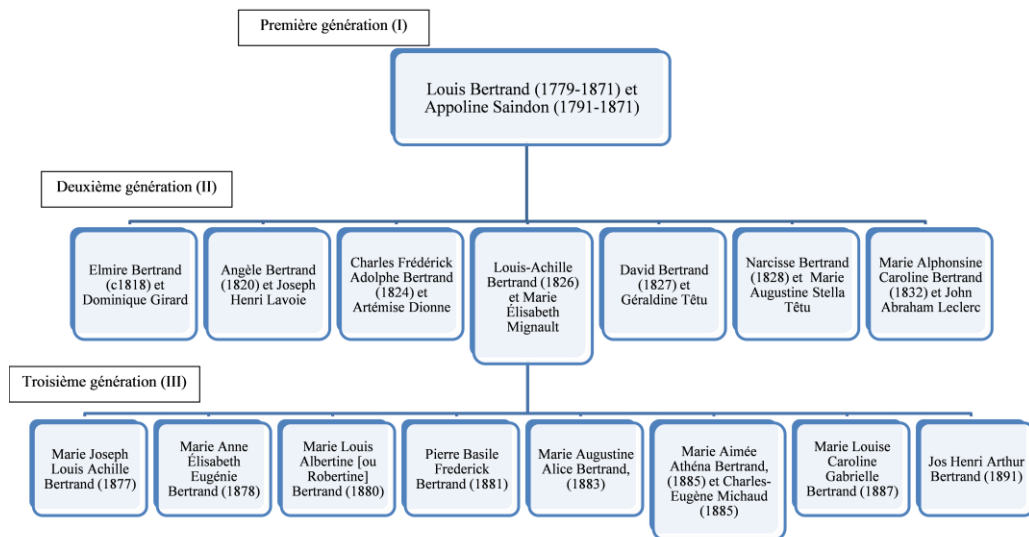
Première génération (I)

Louis Bertrand (1779-1871) et Appoline Saindon (1791-1871)

Deuxième génération (II)

Elmire Bertrand (c1818) et Dominique Girard

Angèle Bertrand (1820) et Joseph Henri Lavoie

Charles Frédérick Adolphe Bertrand (1824) et Artémise Dionne

Louis-Achille Bertrand (1826) et Marie Élisabeth Mignault

David Bertrand (1827) et Géraldine Têtu

Narcisse Bertrand (1828) et Marie Augustine Stella Têtu

Marie Alphonsine Caroline Bertrand (1832) et John Abraham Leclerc

Troisième génération (III)

Marie Joseph Louis Achille Bertrand (1877)

Marie Anne Élisabeth Eugénie Bertrand (1878)

Marie Louis Albertine [ou Robertine] Bertrand (1880)

Pierre Basile Frederick Bertrand (1881)

Marie Augustine Alice Bertrand, (1883)

Marie Aimée Athéna Bertrand, (1885) et Charles-Eugène Michaud (1885)

Marie Louise Caroline Gabrielle Bertrand (1887)

Jos Henri Arthur Bertrand (1891)